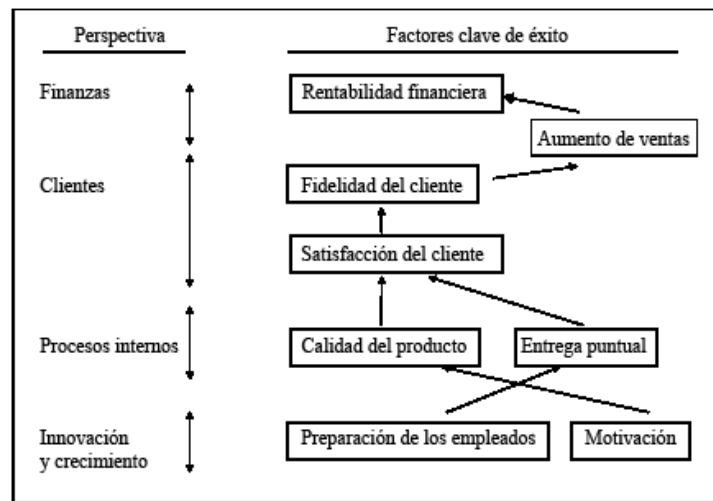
Perspectiva

Factores clave de éxito

Finanzas

Rentabilidad financiera

Aumento de ventas

Clientes

Fidelidad del cliente

Satisfacción del cliente

Procesos internos

Calidad del producto

Entrega puntual

Innovación y crecimiento

Preparación de los empleados

Motivación